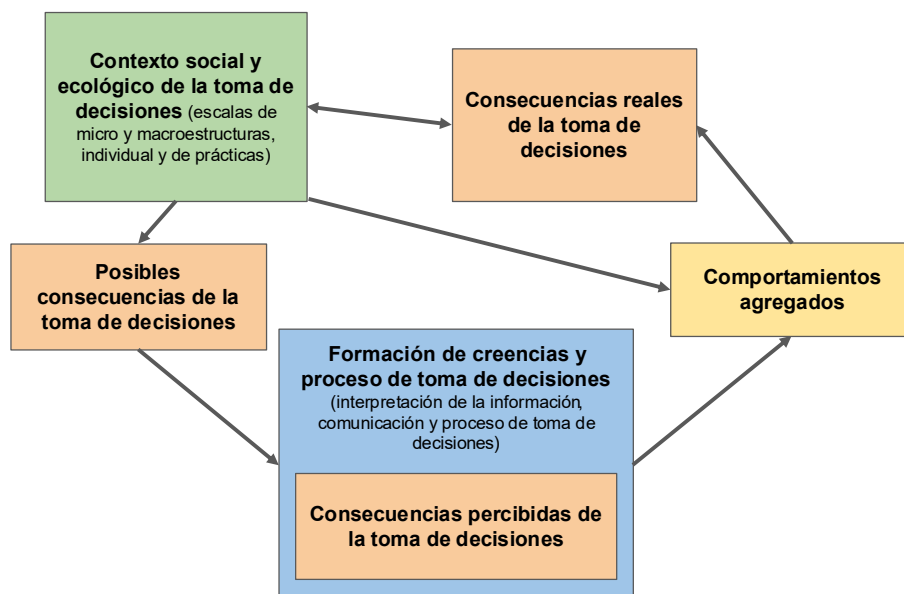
Contexto social y ecológico de la toma de decisiones (escalas de micro y macroestructuras, individual y de prácticas)

Consecuencias reales de la toma de decisiones

Posibles consecuencias de la toma de decisiones

Comportamientos agregados

Formación de creencias y proceso de toma de decisiones (interpretación de la información, comunicación y proceso de toma de decisiones)

Consecuencias percibidas de la toma de decisiones